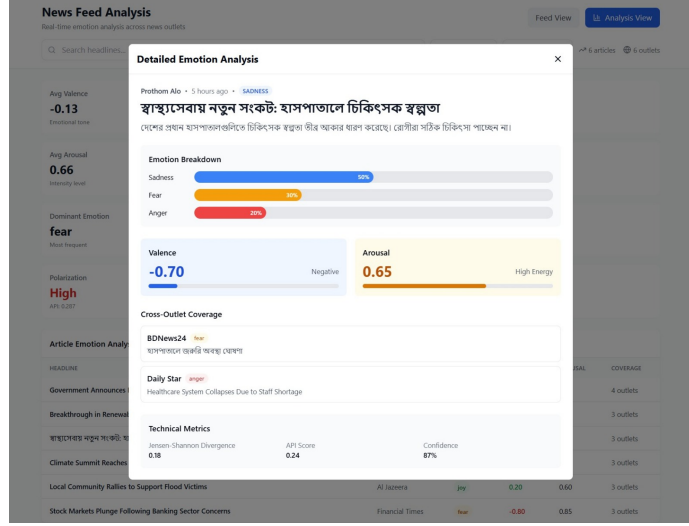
News Feed Analysis
Real-time emotion analysis across news outlets

Feed View
Analysis View

Search headlines...
6 articles
6 outlets

Avg Valence
-0.13
Emotional tone

Avg Arousal
0.66
Intensity level

Dominant Emotion
fear
Most frequent

Polarization
High
API 0.287

Article Emotion Analy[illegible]

HEADLINE
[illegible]USAL
COVERAGE

Government Announces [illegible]
4 outlets

Breakthrough in Renewal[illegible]
3 outlets

স্বাস্থ্যসেবায় নতুন সংকট: হা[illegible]
3 outlets

Climate Summit Reaches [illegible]
3 outlets

Local Community Rallies to Support Flood Victims
Al Jazeera
joy
0.20
0.60
3 outlets

Stock Markets Plunge Following Banking Sector Concerns
Financial Times
fear
-0.80
0.85
3 outlets

Detailed Emotion Analysis
×

Prothom Alo • 5 hours ago • SADNESS

স্বাস্থ্যসেবায় নতুন সংকট: হাসপাতালে চিকিৎসক স্বল্পতা

দেশের প্রধান হাসপাতালগুলিতে চিকিৎসক স্বল্পতা তীব্র আকার ধারণ করেছে। রোগীরা সঠিক চিকিৎসা পাচ্ছেন না।

Emotion Breakdown
Sadness
50%
Fear
30%
Anger
20%

Valence
-0.70
Negative

Arousal
0.65
High Energy

Cross-Outlet Coverage

BDNews24
fear
হাসপাতালে জরুরি অবস্থা ঘোষণা

Daily Star
anger
Healthcare System Collapses Due to Staff Shortage

Technical Metrics
Jensen-Shannon Divergence
0.18
API Score
0.24
Confidence
87%